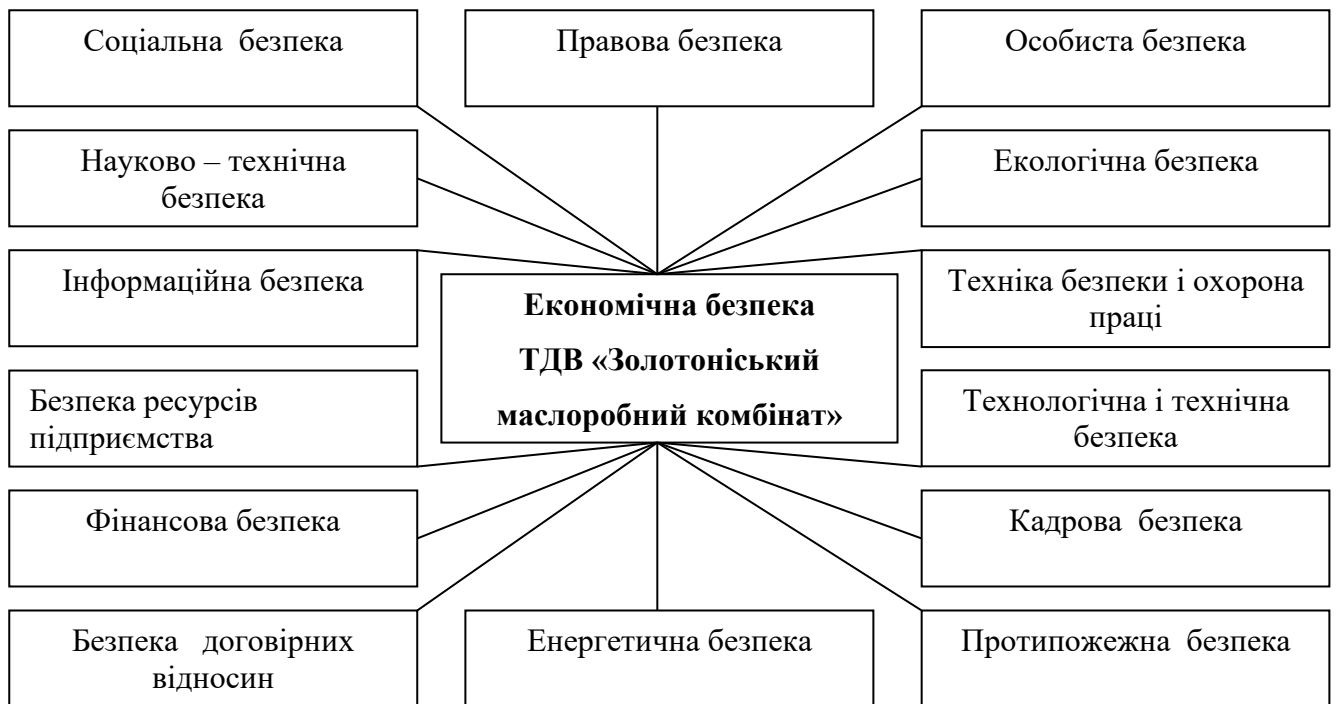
Соціальна безпека

Правова безпека

Особиста безпека

Науково – технічна безпека

Екологічна безпека

Інформаційна безпека

**Економічна безпека ТДВ «Золотоніський маслоробний комбінат»**

Техніка безпеки і охорона праці

Безпека ресурсів підприємства

Технологічна і технічна безпека

Фінансова безпека

Кадрова безпека

Безпека договірних відносин

Енергетична безпека

Протипожежна безпека